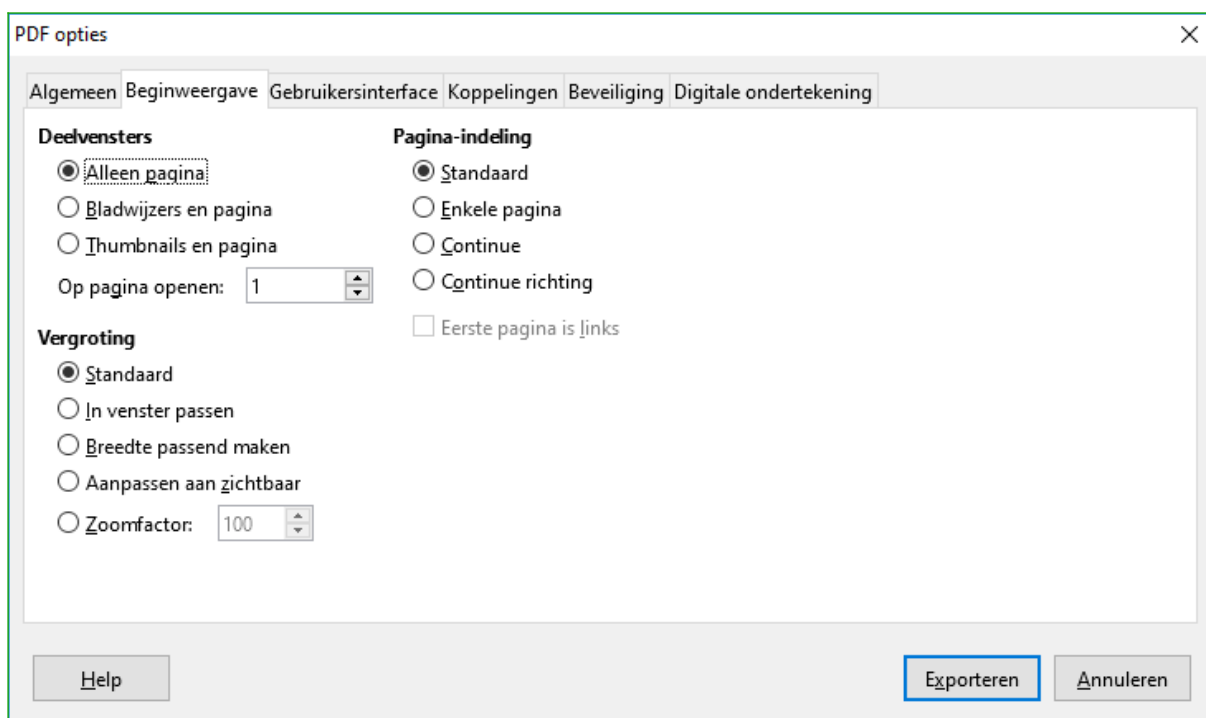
PDF opties

×

Algemeen Beginweergave Gebruikersinterface Koppelingen Beveiliging Digitale ondertekening

Deelvensters

Alleen pagina

Bladwijzers en pagina

Thumbnails en pagina

Op pagina openen: 1

Vergroting

Standaard

In venster passen

Breedte passend maken

Aanpassen aan zichtbaar

Zoomfactor: 100

Pagina-indeling

Standaard

Enkele pagina

Continue

Continue richting

Eerste pagina is links

Help

Exporteren

Annuleren